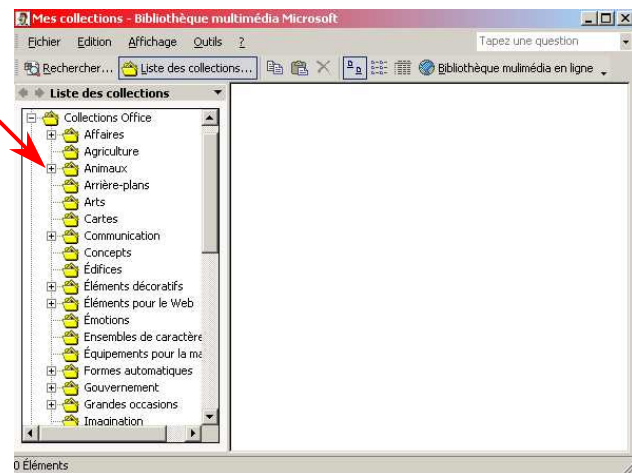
Mes collections - Bibliothèque multimédia Microsoft

Fichier Edition Affichage Outils ?

Tapez une question

Rechercher... Liste des collections... Bibliothèque mulimédia en ligne

Liste des collections

Collections Office
Affaires
Agriculture
Animaux
Arrière-plans
Arts
Cartes
Communication
Concepts
Édifices
Éléments décoratifs
Éléments pour le Web
Émotions
Ensembles de caractère
Équipements pour la ma
Formes automatiques
Gouvernement
Grandes occasions
Imagination

0 Éléments